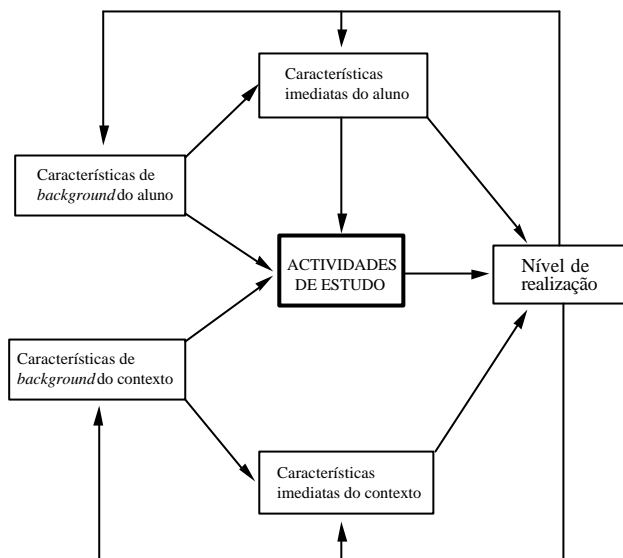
Características imediatas do aluno

Características de *background* do aluno

ACTIVIDADES DE ESTUDO

Nível de realização

Características de *background* do contexto

Características imediatas do contexto